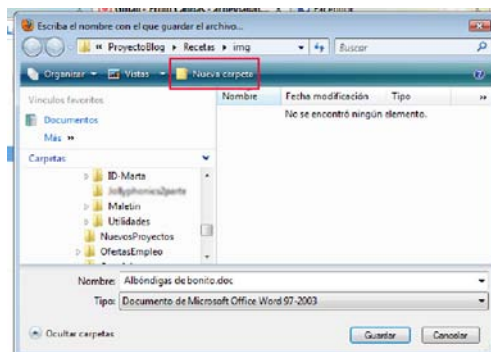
Escriba el nombre con el que guardar el archivo...

« ProyectoBlog ▸ Recetas ▸ img

Buscar

Organizar ▾ Vistas ▾ Nueva carpeta

Vínculos favoritos

Documentos

Más »

Carpetas

ID-Marta

Jollyphonics2parte

Maletin

Utilidades

NuevosProyectos

OfertasEmpleo

Nombre | Fecha modificación | Tipo

No se encontró ningún elemento.

Nombre: Albóndigas de bonito.doc

Tipo: Documento de Microsoft Office Word 97-2003

Ocultar carpetas

Guardar

Cancelar